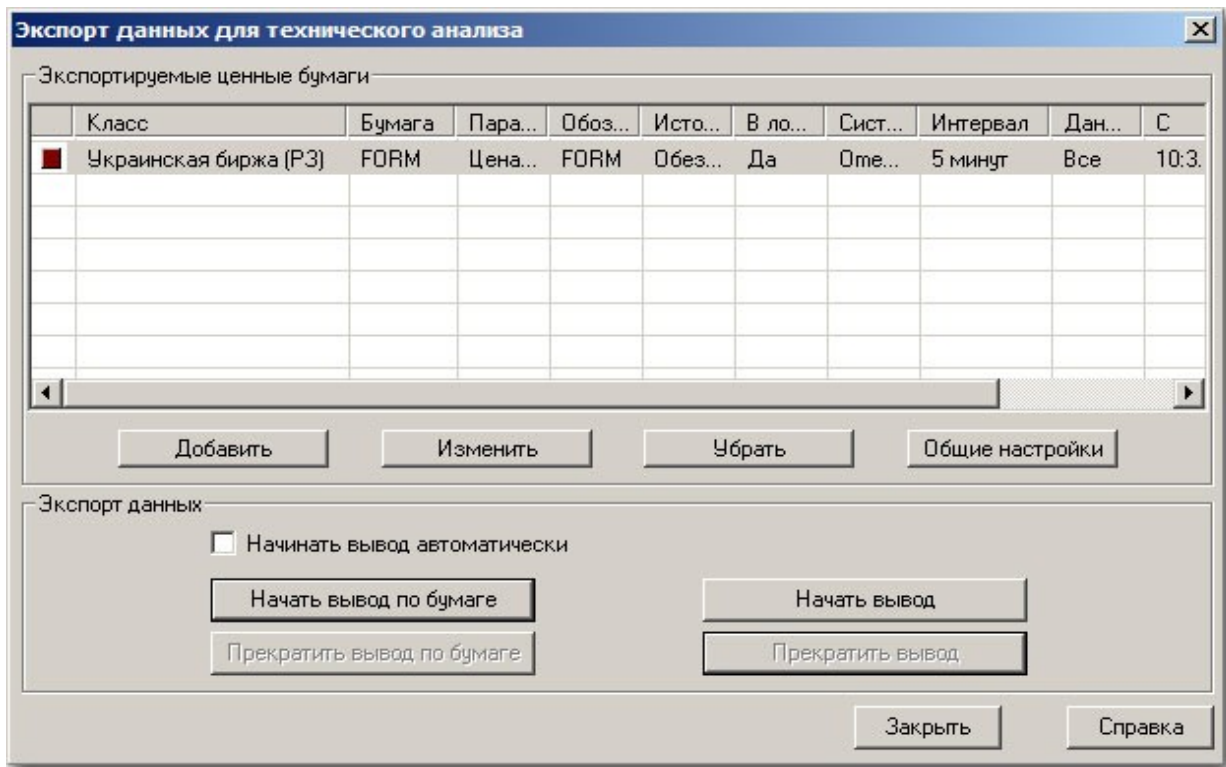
Экспорт данных для технического анализа

Экспортируемые ценные бумаги

| | Класс | Бумага | Пара... | Обоз... | Исто... | В ло... | Сист... | Интервал | Дан... | С |
|---|---|---|---|---|---|---|---|---|---|---|
| | Украинская биржа (РЗ) | FORM | Цена... | FORM | Обез... | Да | Оте... | 5 минут | Все | 10:3. |

Добавить Изменить Убрать Общие настройки

Экспорт данных

Начинать вывод автоматически

Начать вывод по бумаге

Начать вывод

Прекратить вывод по бумаге

Прекратить вывод

Закрыть Справка